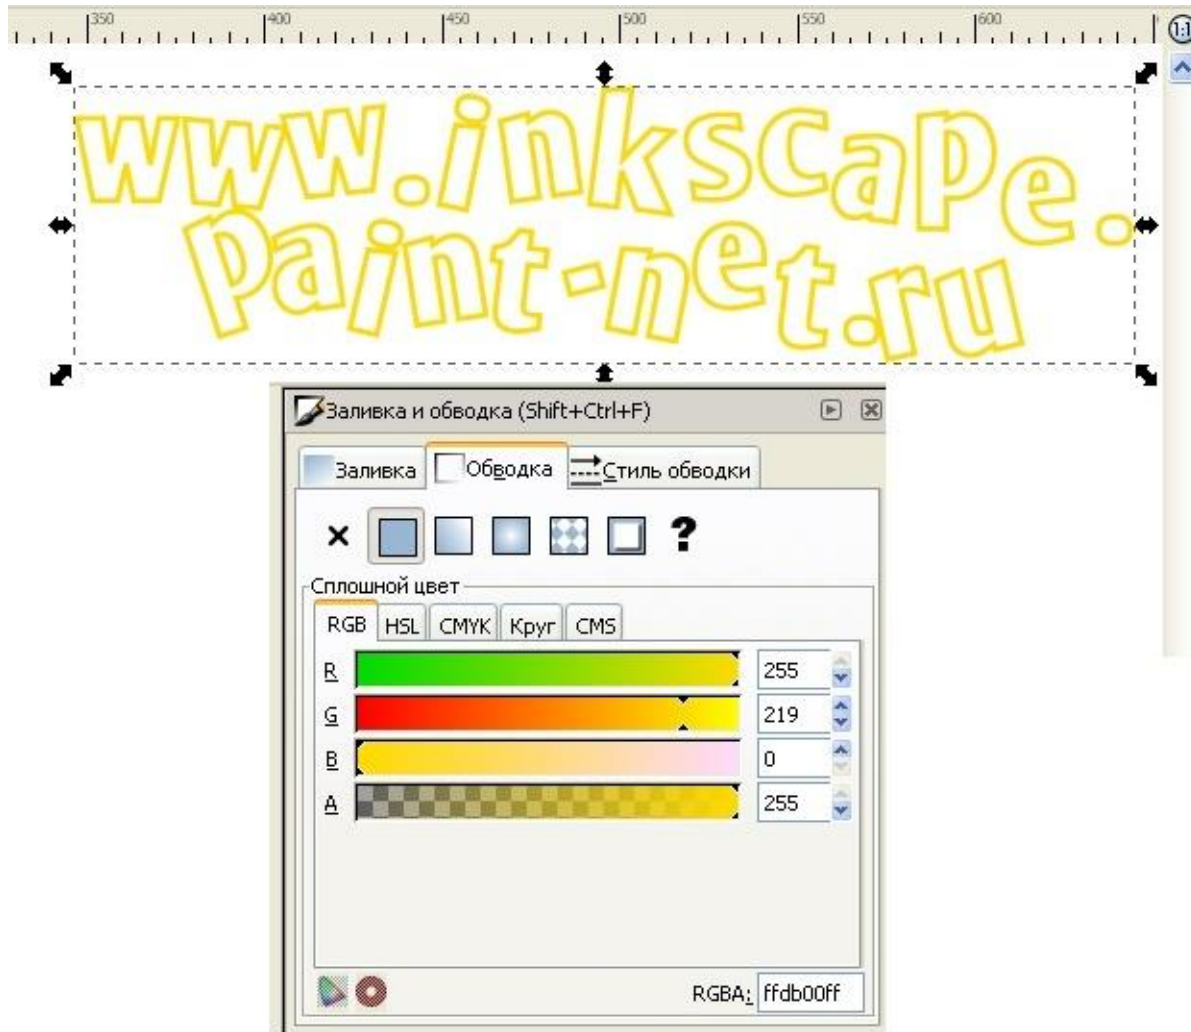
350 400 450 500 550 600

www.inkscape.
paint-net.ru

Заливка и обводка (Shift+Ctrl+F)

Заливка | Обводка | Стиль обводки

× ?

Сплошной цвет

RGB | HSL | CMYK | Круг | CMS

R 255
G 219
B 0
A 255

RGBA: ffdb00ff